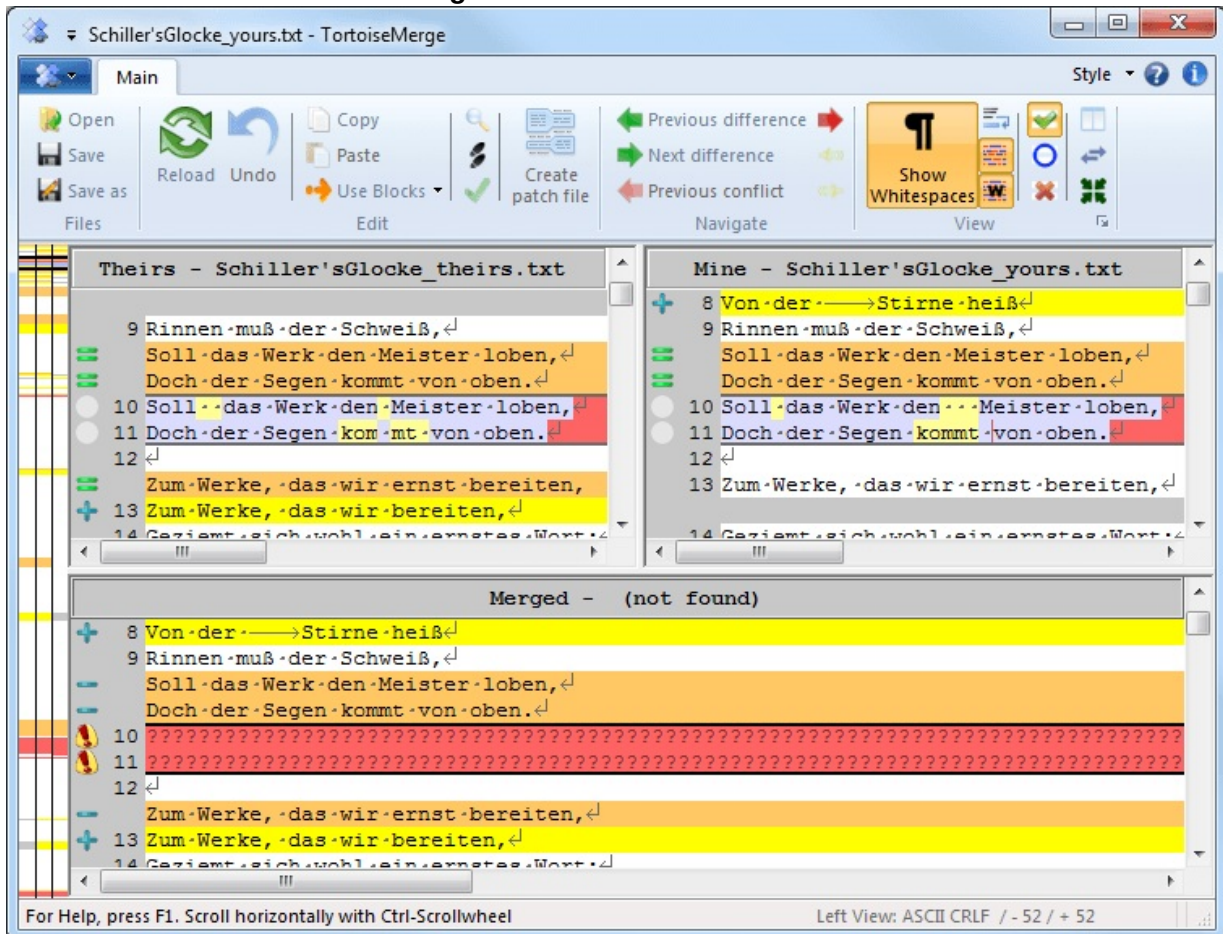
Schiller'sGlocke_yours.txt - TortoiseMerge

Main

Style

Open
Save
Save as
Files

Reload
Undo

Copy
Paste
Use Blocks
Edit

Create patch file

Previous difference
Next difference
Previous conflict
Navigate

Show Whitespaces
View

Theirs - Schiller'sGlocke_theirs.txt

9 Rinnen·muß·der·Schweiß,
Soll·das·Werk·den·Meister·loben,
Doch·der·Segen·kommt·von·oben.
10 Soll··das·Werk·den·Meister·loben,
11 Doch·der·Segen·kom·mt·von·oben.
12
Zum·Werke,·das·wir·ernst·bereiten,
13 Zum·Werke,·das·wir·bereiten,
14 Geziemt·sich·wohl·ein·ernstes·Wort:

Mine - Schiller'sGlocke_yours.txt

8 Von·der·→Stirne·heiß
9 Rinnen·muß·der·Schweiß,
Soll·das·Werk·den·Meister·loben,
Doch·der·Segen·kommt·von·oben.
10 Soll·das·Werk·den···Meister·loben,
11 Doch·der·Segen·kommt·von·oben.
12
13 Zum·Werke,·das·wir·ernst·bereiten,
14 Geziemt·sich·wohl·ein·ernstes·Wort:

Merged - (not found)

8 Von·der·→Stirne·heiß
9 Rinnen·muß·der·Schweiß,
Soll·das·Werk·den·Meister·loben,
Doch·der·Segen·kommt·von·oben.
10 ????????????????????????????????????????????????????????????????????????????????
11 ????????????????????????????????????????????????????????????????????????????????
12
Zum·Werke,·das·wir·ernst·bereiten,
13 Zum·Werke,·das·wir·bereiten,
14 Geziemt·sich·wohl·ein·ernstes·Wort:

For Help, press F1. Scroll horizontally with Ctrl-Scrollwheel
Left View: ASCII CRLF / - 52 / + 52